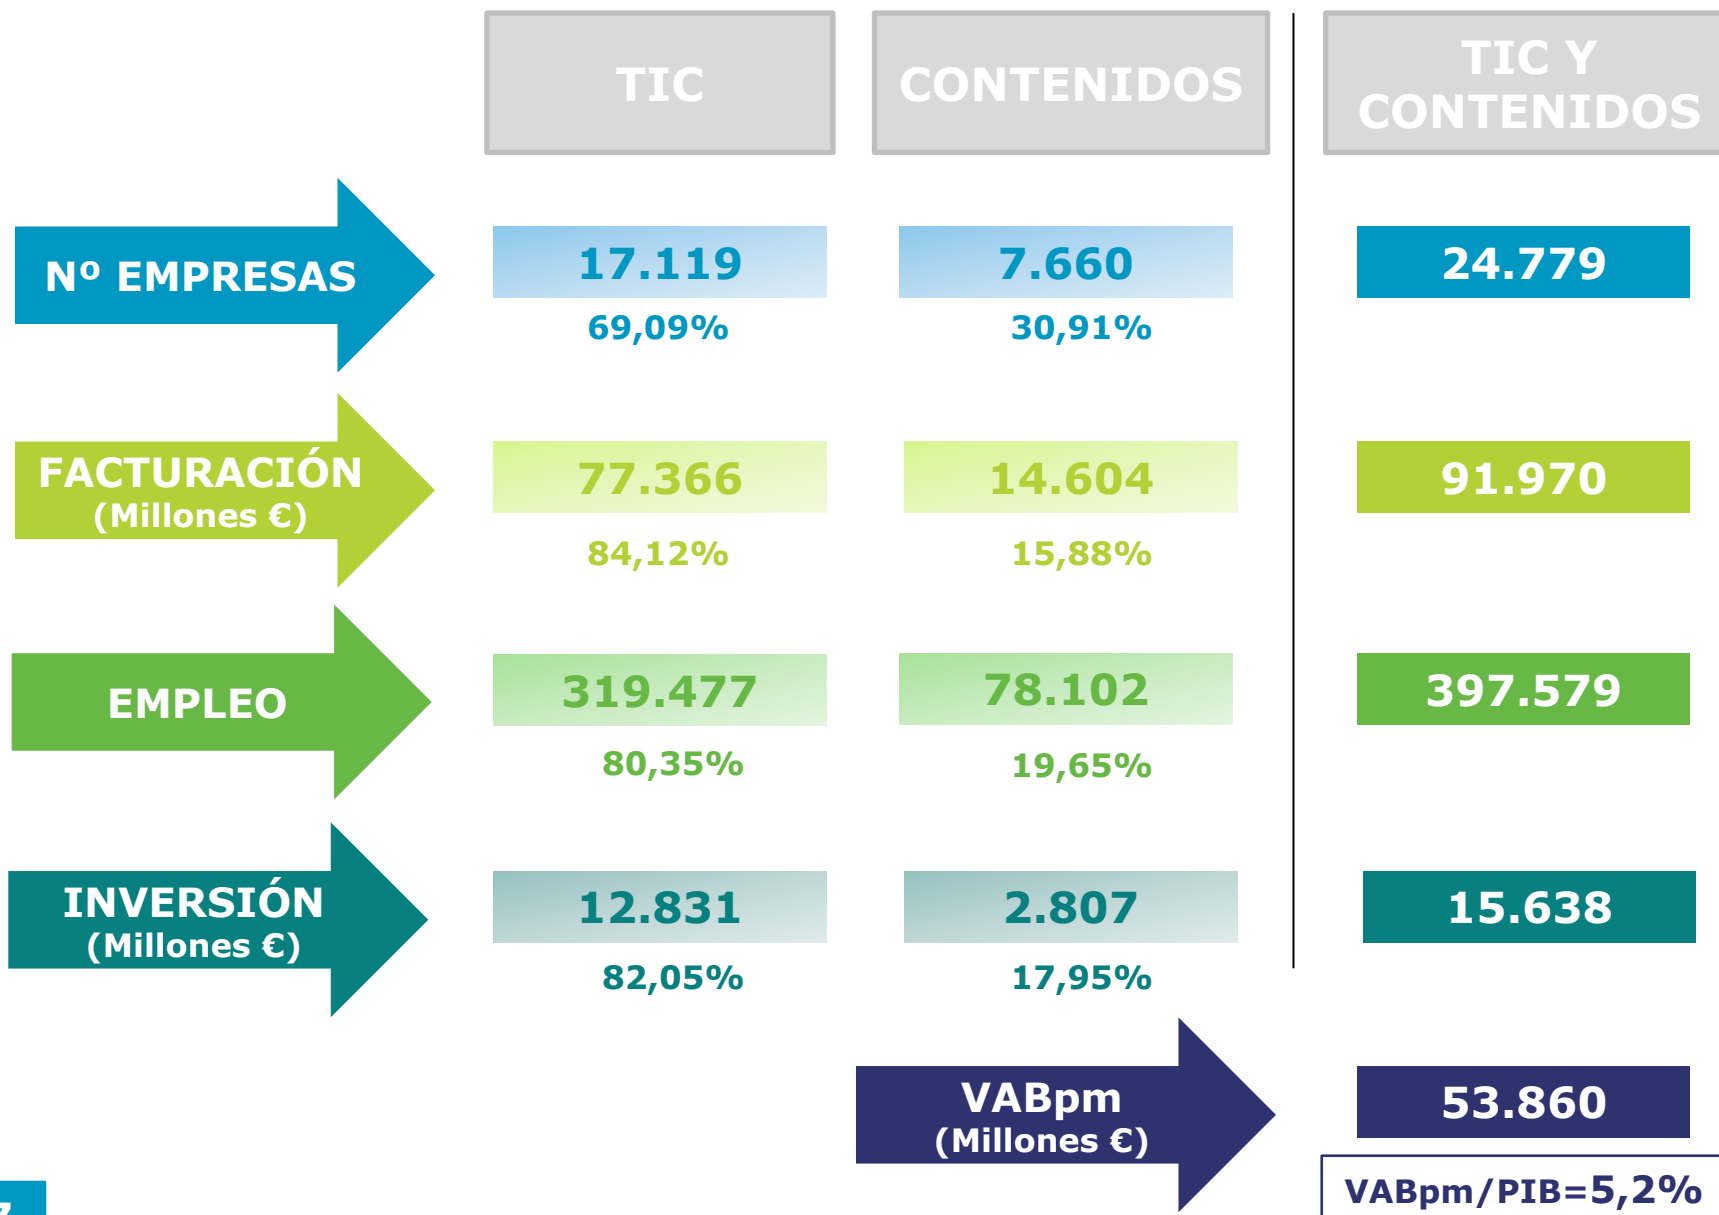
TIC

CONTENIDOS

TIC Y CONTENIDOS

Nº EMPRESAS

17.119
69,09%

7.660
30,91%

24.779

FACTURACIÓN (Millones €)

77.366
84,12%

14.604
15,88%

91.970

EMPLEO

319.477
80,35%

78.102
19,65%

397.579

INVERSIÓN (Millones €)

12.831
82,05%

2.807
17,95%

15.638

VABpm (Millones €)

53.860

VABpm/PIB=5,2%